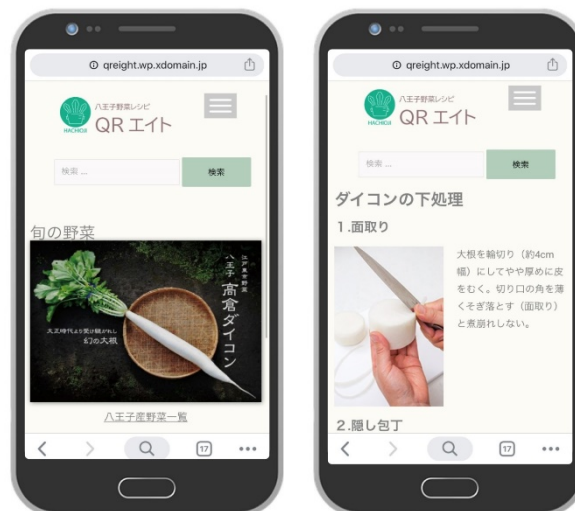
qreight.wp.xdomain.jp

八王子野菜レシピ
HACHIOJI
QR エイト

検索 ...
検索

旬の野菜

江戸東京野菜
八王子
高倉ダイコン
大正時代より受け継がれし
幻の大根

八王子産野菜一覧

17

qreight.wp.xdomain.jp

八王子野菜レシピ
HACHIOJI
QR エイト

検索 ...
検索

ダイコンの下処理

1.面取り

大根を輪切り（約4cm幅）にしてやや厚めに皮をむく。切り口の角を薄くそぎ落とす（面取り）と煮崩れしない。

2.隠し包丁

17